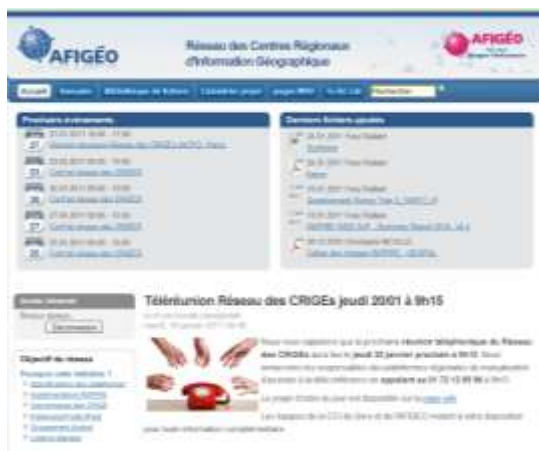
AFIGÉO

Réseau des Centres Régionaux d'Information Géographique

AFIGÉO

Accueil

Prochains événements

Derniers fichiers ajoutés

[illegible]

Téléréunion Réseau des CRIGEs jeudi 20/01 à 9h15

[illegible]

Objectif du réseau

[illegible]